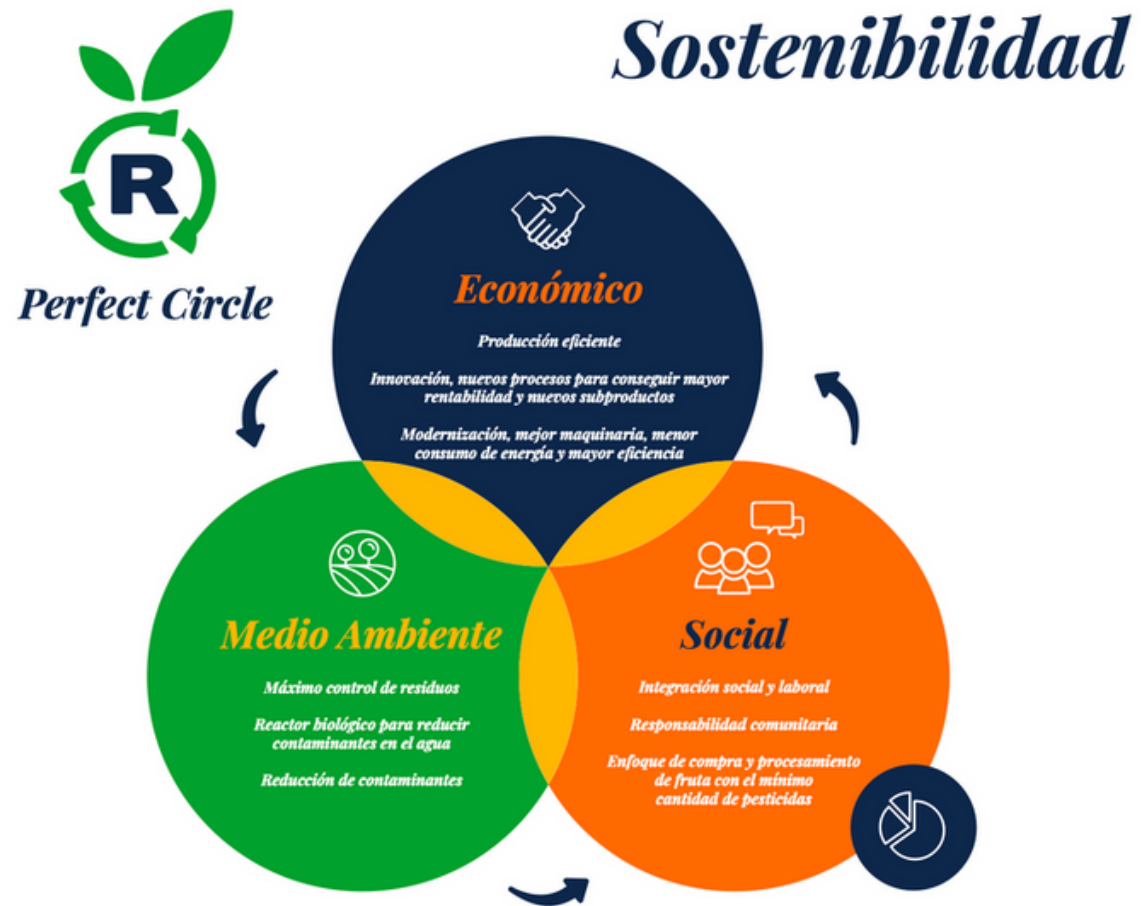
R

Perfect Circle

Sostenibilidad

Económico

Producción eficiente

Innovación, nuevos procesos para conseguir mayor rentabilidad y nuevos subproductos

Modernización, mejor maquinaria, menor consumo de energía y mayor eficiencia

Medio Ambiente

Máximo control de residuos

Reactor biológico para reducir contaminantes en el agua

Reducción de contaminantes

Social

Integración social y laboral

Responsabilidad comunitaria

Enfoque de compra y procesamiento de fruta con el mínimo cantidad de pesticidas